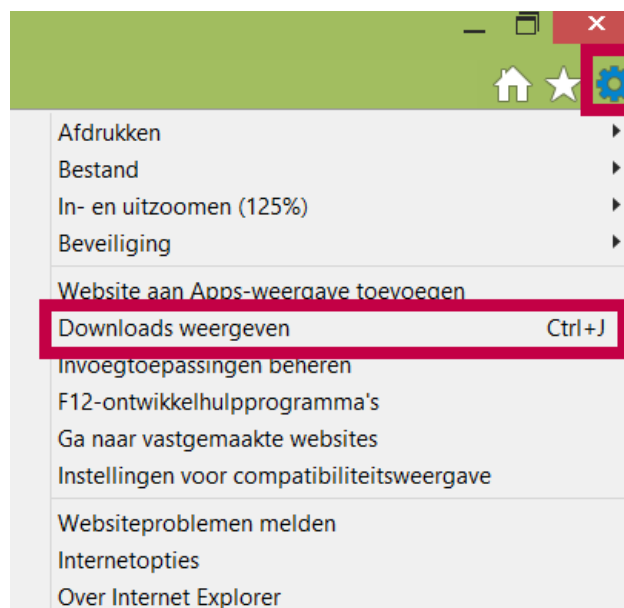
Afdrukken
Bestand
In- en uitzoomen (125%)
Beveiliging

Website aan Apps-weergave toevoegen
Downloads weergeven Ctrl+J
Invoegtoepassingen beheren
F12-ontwikkelhulpprogramma's
Ga naar vastgemaakte websites
Instellingen voor compatibiliteitsweergave

Websiteproblemen melden
Internetopties
Over Internet Explorer